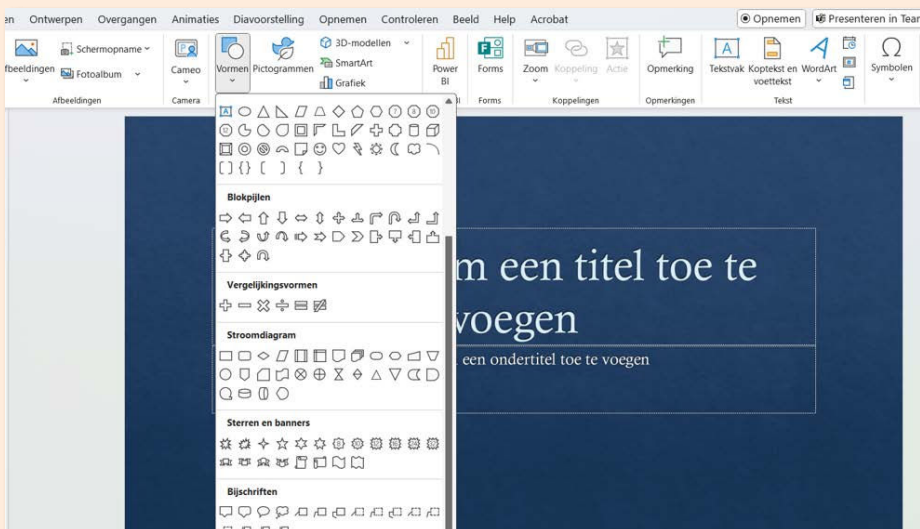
en Ontwerpen Overgangen Animaties Diavoorstelling Opnemen Controleren Beeld Help Acrobat

Opnemen Presenteren in Tear

fbeeldingen Schermopname Fotoalbum Afbeeldingen

Cameo Camera

Vormen Pictogrammen 3D-modellen SmartArt Grafiek

Power BI

Forms Forms

Zoom Koppeling Actie Koppelingen

Opmerking Opmerkingen

Tekstvak Koptekst en voettekst WordArt Tekst

Symbolen

Blokpijlen

Vergelijkingsvormen

Stroomdiagram

Sterren en banners

Bijschriften

m een titel toe te voegen

een ondertitel toe te voegen